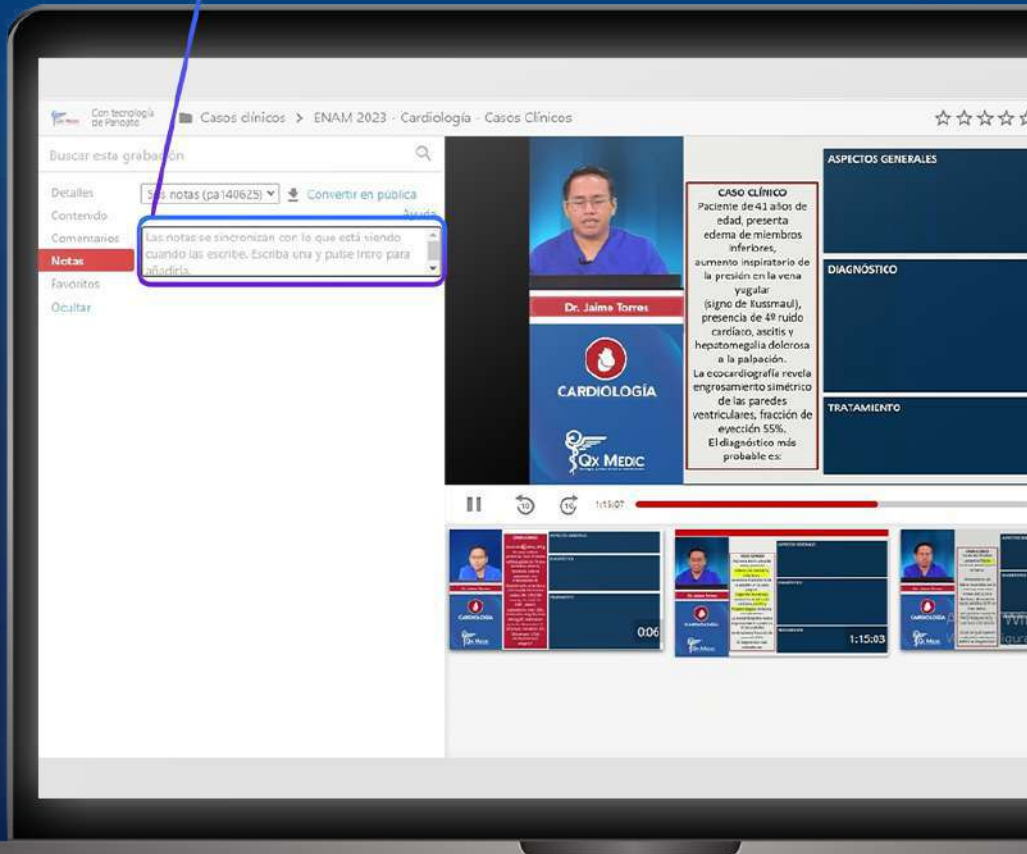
Con tecnología de Panopto
Casos clínicos > ENAM 2023 - Cardiología - Casos Clínicos

Buscar esta grabación

Detalles
Contenido
Comentarios
Notas
Favoritos
Ocultar

Sus notas (pa140625) Convertir en pública
Ayuda
Las notas se sincronizan con lo que está siendo cuando las escribe. Escriba una y pulse Intro para añadirla.

Dr. Jaime Torres
CARDIOLOGÍA
QX MEDIC

CASO CLÍNICO
Paciente de 41 años de edad, presenta edema de miembros inferiores, aumento inspiratorio de la presión en la vena yugular (signo de Kussmaul), presencia de 4º ruido cardíaco, ascitis y hepatomegalia dolorosa a la palpación. La ecocardiografía revela engrosamiento simétrico de las paredes ventriculares, fracción de eyección 55%. El diagnóstico más probable es:

ASPECTOS GENERALES
DIAGNÓSTICO
TRATAMIENTO

1:15:07

0:06
1:15:03